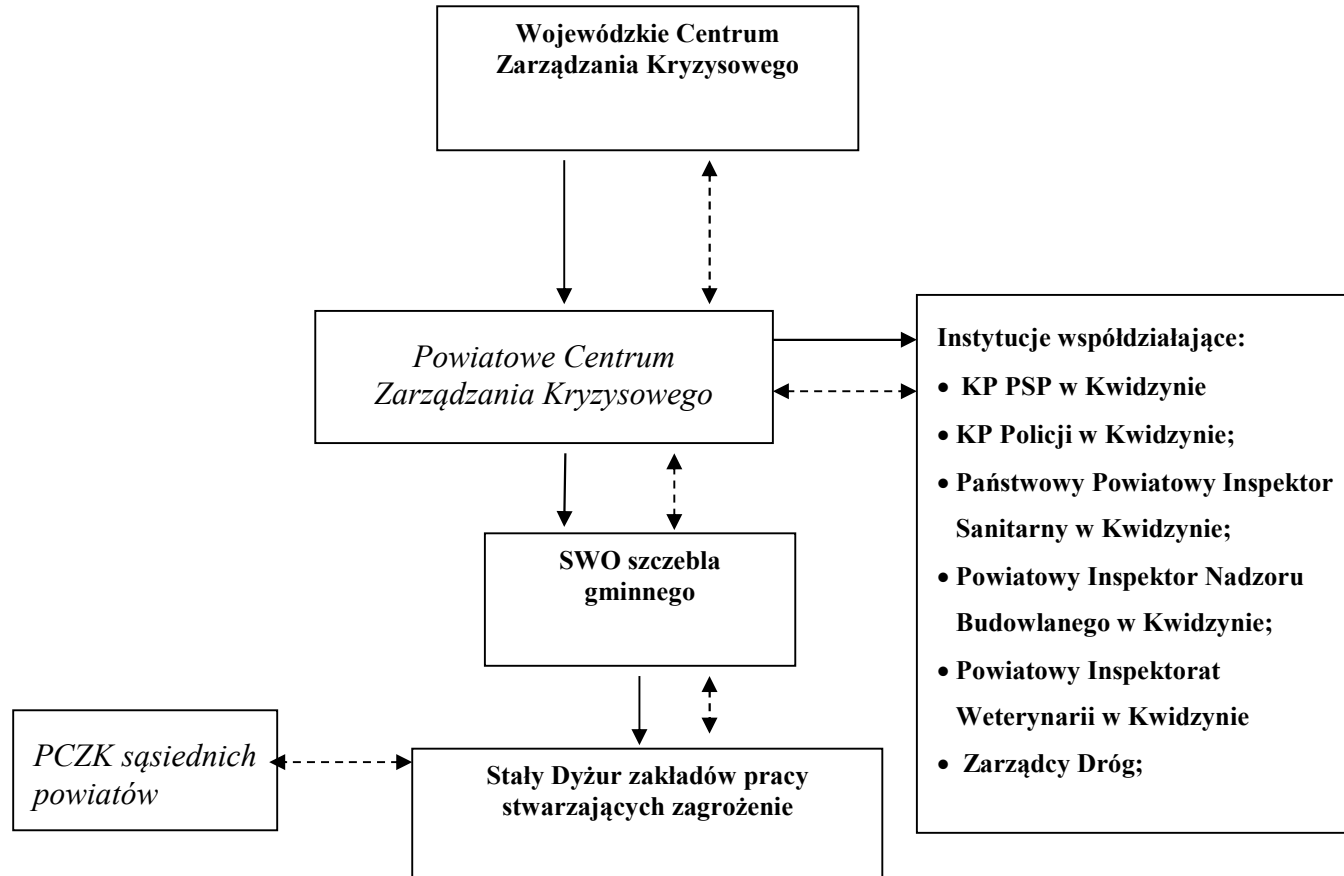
Wojewódzkie Centrum Zarządzania Kryzysowego

Powiatowe Centrum Zarządzania Kryzysowego

Instytucje współdziałające:
- KP PSP w Kwidzynie
- KP Policji w Kwidzynie;
- Państwowy Powiatowy Inspektor Sanitarny w Kwidzynie;
- Powiatowy Inspektor Nadzoru Budowlanego w Kwidzynie;
- Powiatowy Inspektorat Weterynarii w Kwidzynie
- Zarządcy Dróg;

SWO szczebla gminnego

PCZK sąsiednich powiatów

Stały Dyżur zakładów pracy stwarzających zagrożenie